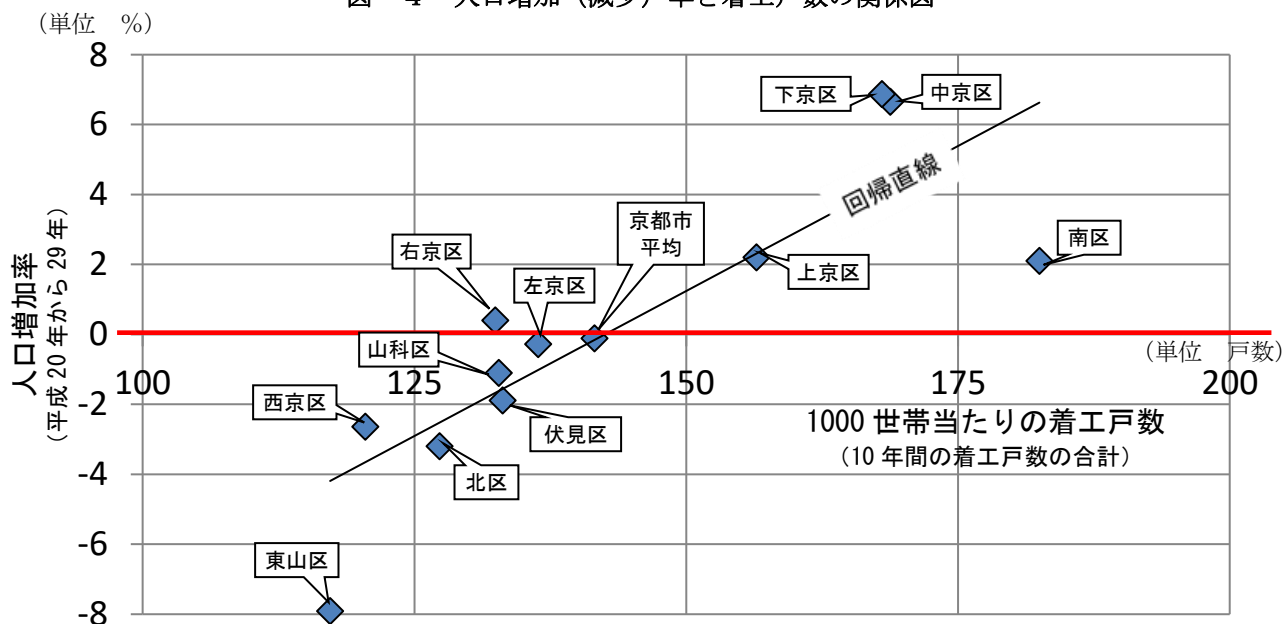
図 4 人口増加（減少）率と着工戸数の関係図

（単位 %）

8
6
4
2
0
-2
-4
-6
-8

人口増加率
（平成 20 年から 29 年）

100
125
150
175
200

下京区
中京区
回帰直線
京都市平均
南区
右京区
左京区
上京区
山科区
西京区
伏見区
北区
東山区

（単位 戸数）

1000 世帯当たりの着工戸数
（10 年間の着工戸数の合計）